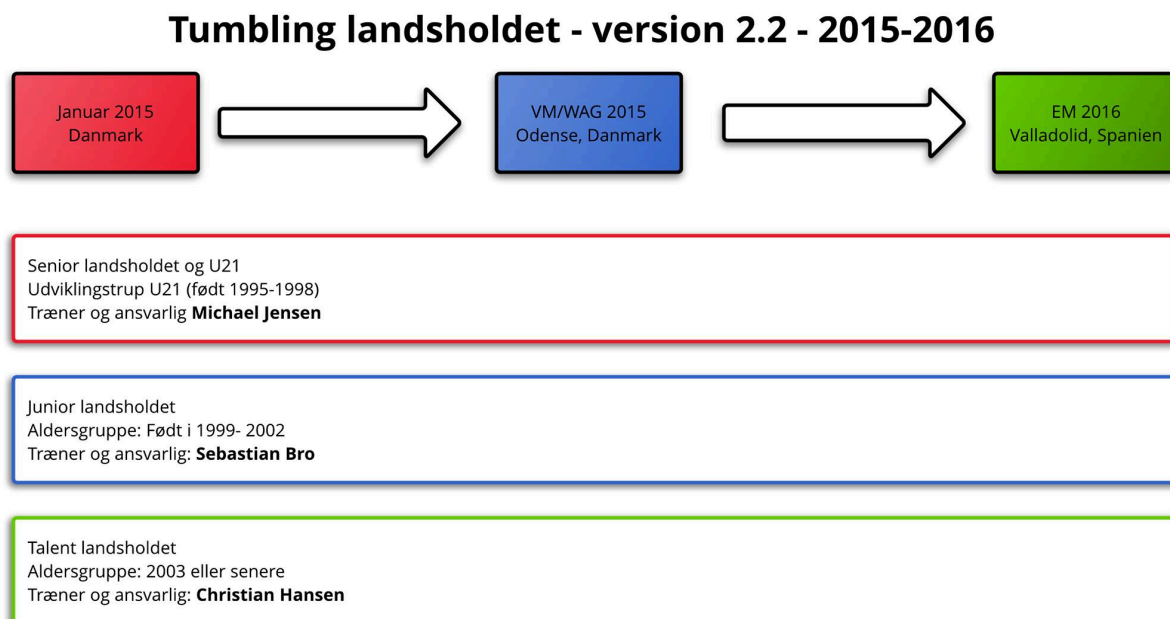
Tumbling landsholdet - version 2.2 - 2015-2016

Januar 2015
Danmark

VM/WAG 2015
Odense, Danmark

EM 2016
Valladolid, Spanien

Senior landsholdet og U21
Udviklingstrup U21 (født 1995-1998)
Træner og ansvarlig **Michael Jensen**

Junior landsholdet
Aldersgruppe: Født i 1999- 2002
Træner og ansvarlig: **Sebastian Bro**

Talent landsholdet
Aldersgruppe: 2003 eller senere
Træner og ansvarlig: **Christian Hansen**